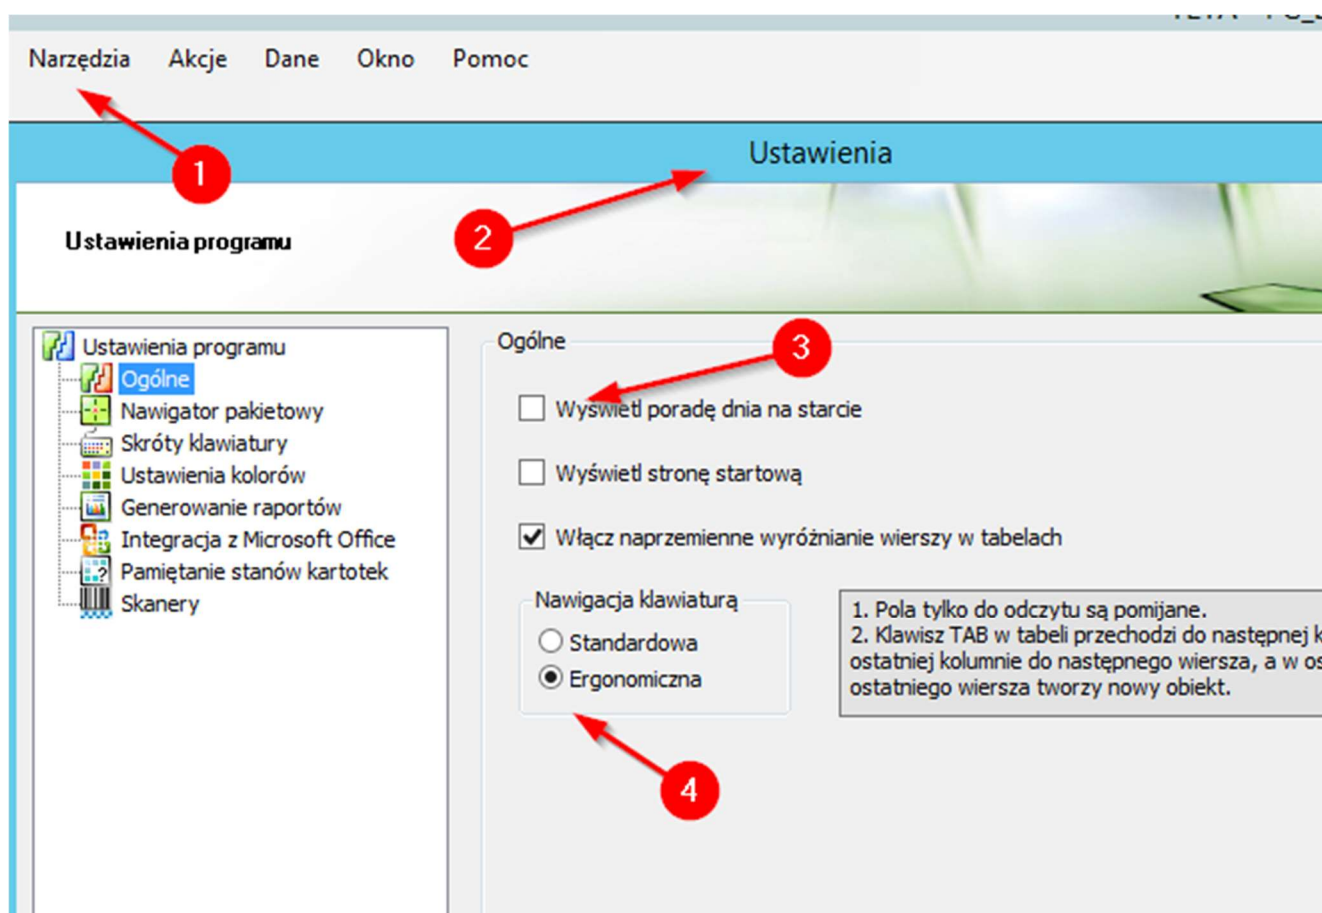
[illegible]

Narzędzia Akcje Dane Okno Pomoc

1

Ustawienia

2

Ustawienia programu

Ustawienia programu
Ogólne
Nawigator pakietowy
Skróty klawiatury
Ustawienia kolorów
Generowanie raportów
Integracja z Microsoft Office
Pamiętanie stanów kartotek
Skanery

Ogólne

3

Wyświetl poradę dnia na starcie

Wyświetl stronę startową

Włącz naprzemienne wyróżnianie wierszy w tabelach

Nawigacja klawiaturą

Standardowa

Ergonomiczna

1. Pola tylko do odczytu są pomijane.
2. Klawisz TAB w tabeli przechodzi do następnej k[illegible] ostatniej kolumnie do następnego wiersza, a w os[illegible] ostatniego wiersza tworzy nowy obiekt.

4